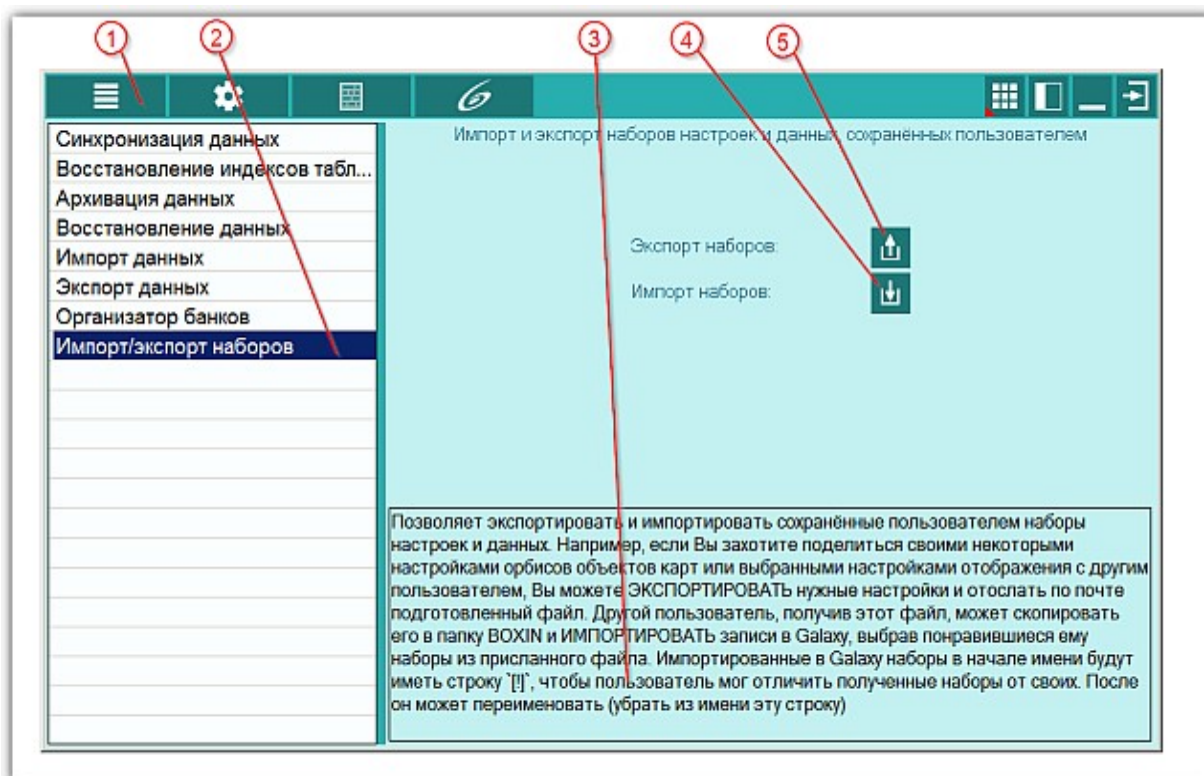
1 2 3 4 5

Синхронизация данных
Восстановление индексов табл...
Архивация данных
Восстановление данных
Импорт данных
Экспорт данных
Организатор банков
Импорт/экспорт наборов

Импорт и экспорт наборов настроек и данных, сохранённых пользователем

Экспорт наборов:

Импорт наборов:

Позволяет экспортировать и импортировать сохранённые пользователем наборы настроек и данных. Например, если Вы захотите поделиться своими некоторыми настройками орбисов объектов карт или выбранными настройками отображения с другим пользователем, Вы можете ЭКСПОРТИРОВАТЬ нужные настройки и отослать по почте подготовленный файл. Другой пользователь, получив этот файл, может скопировать его в папку BOXIN и ИМПОРТИРОВАТЬ записи в Galaxy, выбрав понравившиеся ему наборы из присланного файла. Импортированные в Galaxy наборы в начале имени будут иметь строку `[!]`, чтобы пользователь мог отличить полученные наборы от своих. После он может переименовать (убрать из имени эту строку)